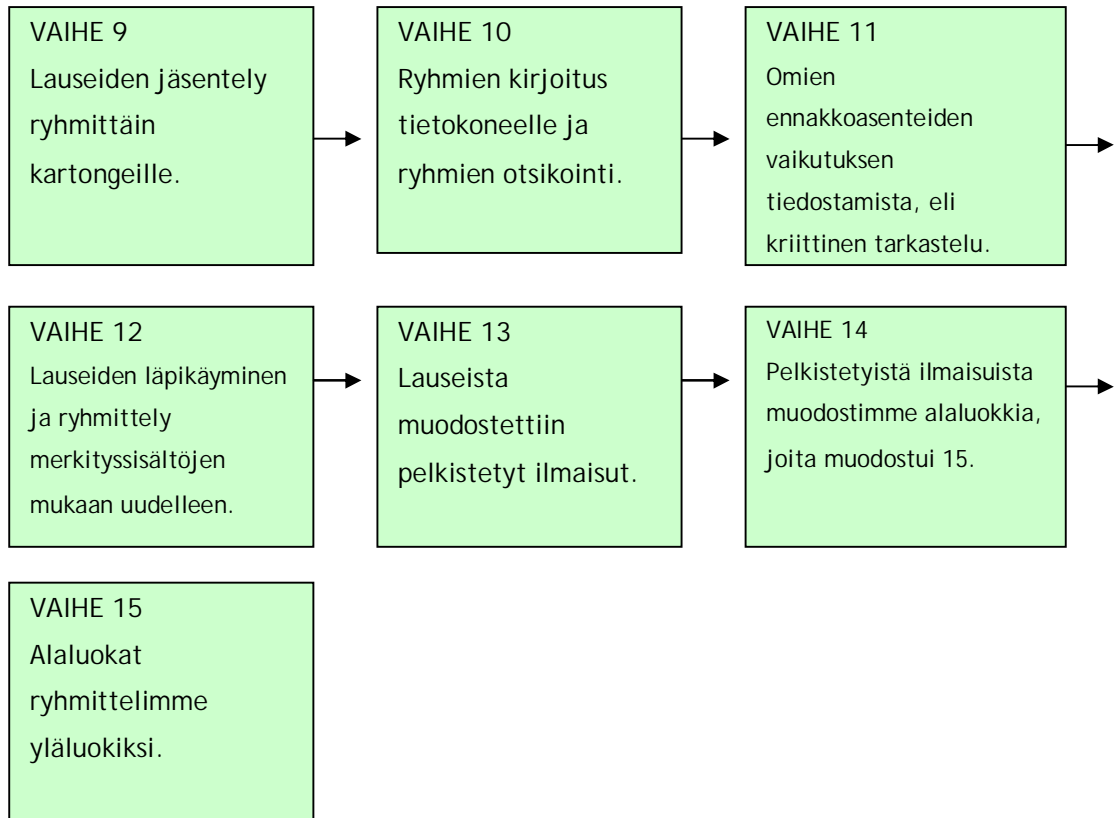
VAIHE 9
Lauseiden jäsentely ryhmittäin kartongeille.

VAIHE 10
Ryhmien kirjoitus tietokoneelle ja ryhmien otsikointi.

VAIHE 11
Omien ennakkoasenteiden vaikutuksen tiedostamista, eli kriittinen tarkastelu.

VAIHE 12
Lauseiden läpikäyminen ja ryhmittely merkityssisältöjen mukaan uudelleen.

VAIHE 13
Lauseista muodostettiin pelkistetyt ilmaisut.

VAIHE 14
Pelkistetyistä ilmaisuista muodostimme alaluokkia, joita muodostui 15.

VAIHE 15
Alaluokat ryhmittelimme yläluokiksi.